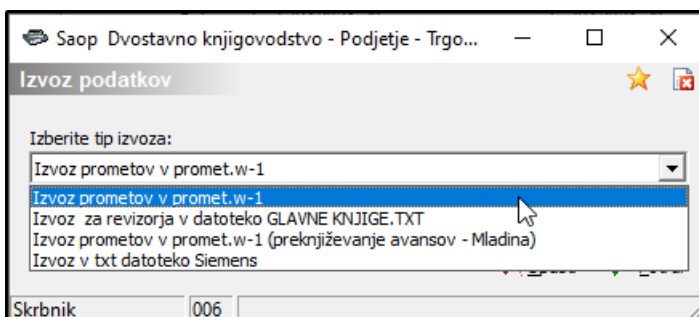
Saop Dvostavno knjigovodstvo - Podjetje - Trgo...

Izvoz podatkov

Izberite tip izvoza:

Izvoz prometov v promet.w-1

Izvoz prometov v promet.w-1
Izvoz za revizorja v datoteko GLAVNE KNJIGE.TXT
Izvoz prometov v promet.w-1 (preknjiževanje avansov - Mladina)
Izvoz v txt datoteko Siemens

Skrbnik
006